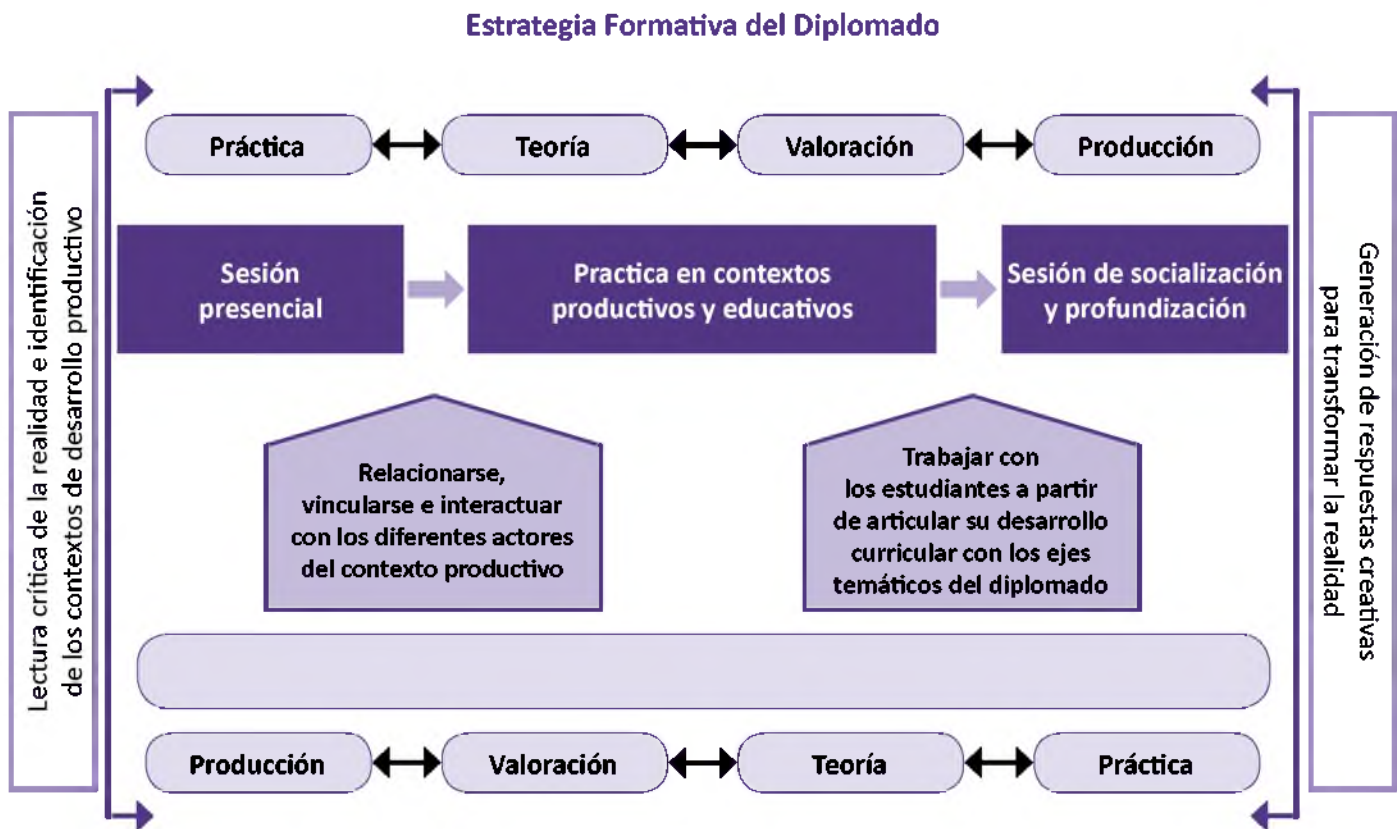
Estrategia Formativa del Diplomado

Lectura crítica de la realidad e identificación de los contextos de desarrollo productivo

Práctica

Teoría

Valoración

Producción

Sesión presencial

Practica en contextos productivos y educativos

Sesión de socialización y profundización

Relacionarse, vincularse e interactuar con los diferentes actores del contexto productivo

Trabajar con los estudiantes a partir de articular su desarrollo curricular con los ejes temáticos del diplomado

Producción

Valoración

Teoría

Práctica

Generación de respuestas creativas para transformar la realidad